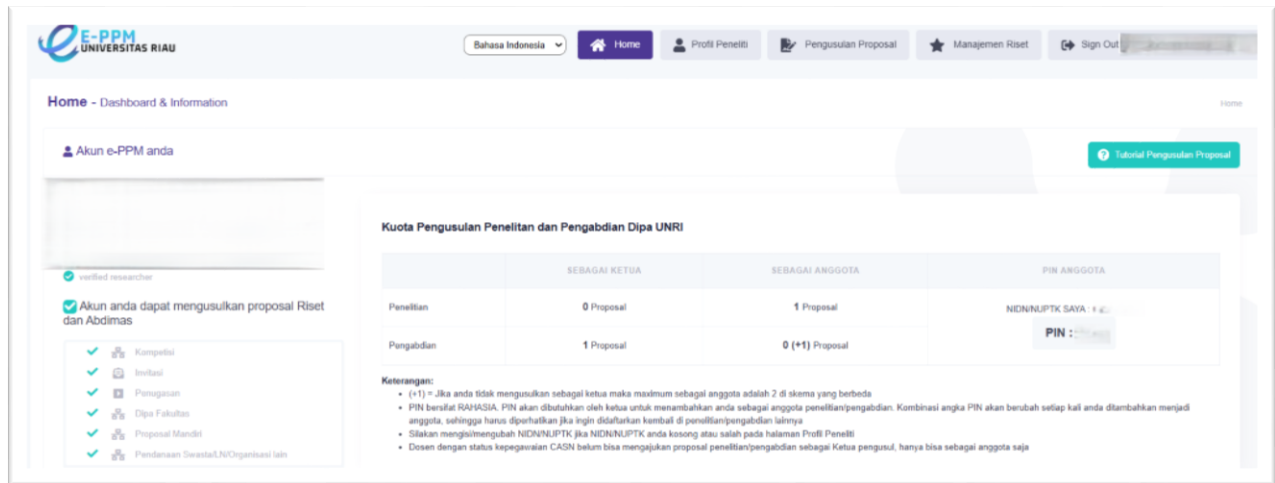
E-PPM UNIVERSITAS RIAU

Bahasa Indonesia

Home

Profil Peneliti

Pengusulan Proposal

Manajemen Riset

Sign Out

Home - Dashboard & Information

Home

Akun e-PPM anda

Tutorial Pengusulan Proposal

verified researcher

Akun anda dapat mengusulkan proposal Riset dan Abdimas

Kompetisi

Invitasi

Penugasan

Dipa Fakultas

Proposal Mandiri

Pendanaan Swasta/LN/Organisasi lain

Kuota Pengusulan Penelitan dan Pengabdian Dipa UNRI

| | SEBAGAI KETUA | SEBAGAI ANGGOTA | PIN ANGGOTA |
|---|---|---|---|
| Penelitian | 0 Proposal | 1 Proposal | NIDN/NUPTK SAYA : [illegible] PIN : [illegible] |
| Pengabdian | 1 Proposal | 0 (+1) Proposal | |

Keterangan:
- (+1) = Jika anda tidak mengusulkan sebagai ketua maka maximum sebagai anggota adalah 2 di skema yang berbeda
- PIN bersifat RAHASIA. PIN akan dibutuhkan oleh ketua untuk menambahkan anda sebagai anggota penelitian/pengabdian. Kombinasi angka PIN akan berubah setiap kali anda ditambahkan menjadi anggota, sehingga harus diperhatikan jika ingin didaftarkan kembali di penelitian/pengabdian lainnya
- Silakan mengisi/mengubah NIDN/NUPTK jika NIDN/NUPTK anda kosong atau salah pada halaman Profil Peneliti
- Dosen dengan status kepegawaian CASN belum bisa mengajukan proposal penelitian/pengabdian sebagai Ketua pengusul, hanya bisa sebagai anggota saja